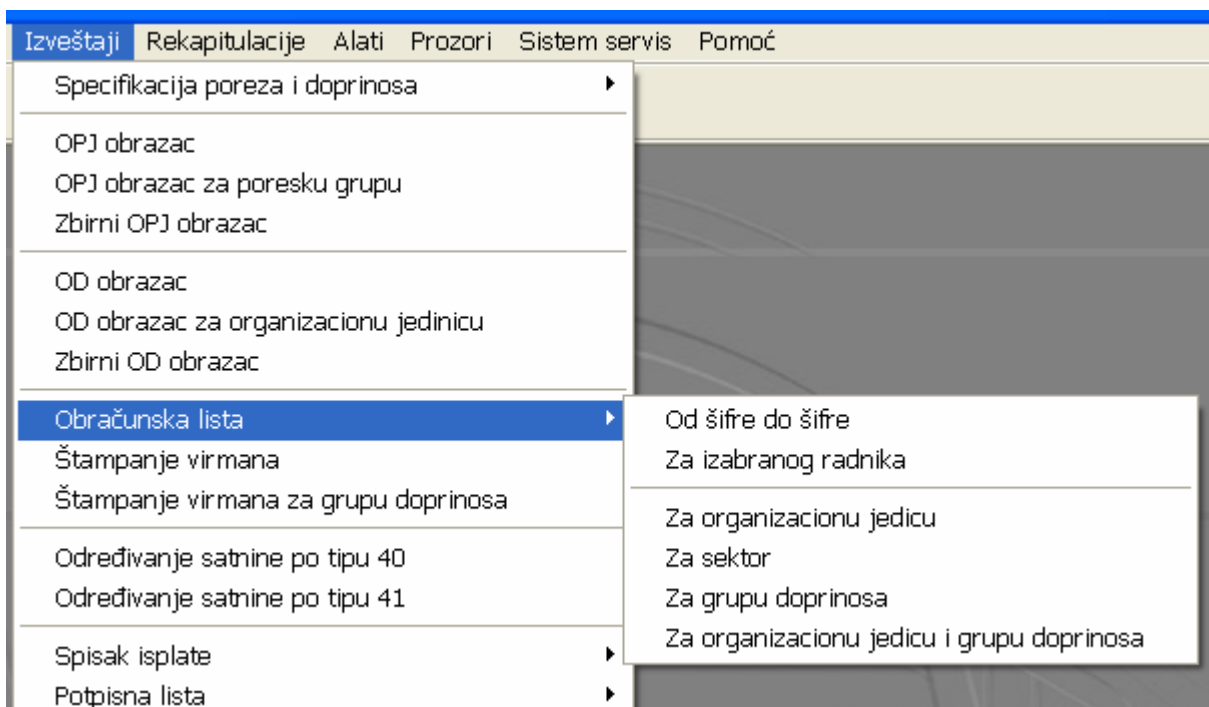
Izveštaji Rekapitulacije Alati Prozori Sistem servis Pomoć

Specifikacija poreza i doprinosa

OPJ obrazac
OPJ obrazac za poresku grupu
Zbirni OPJ obrazac

OD obrazac
OD obrazac za organizacionu jedinicu
Zbirni OD obrazac

Obračunska lista
Štampanje virmana
Štampanje virmana za grupu doprinosa

Određivanje satnine po tipu 40
Određivanje satnine po tipu 41

Spisak isplate
Potpisna lista

Od šifre do šifre
Za izabranog radnika

Za organizacionu jedicu
Za sektor
Za grupu doprinosa
Za organizacionu jedicu i grupu doprinosa